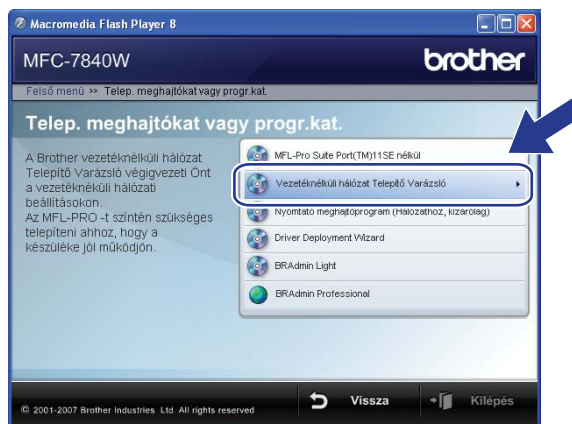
Macromedia Flash Player 8

MFC-7840W

brother

Felső menü >> Telep. meghajtókat vagy progr.kat.

Telep. meghajtókat vagy progr.kat.

A Brother vezetéknélküli hálózat Telepítő Varázsló végigvezeti Önt a vezetéknélküli hálózati beállításokon.
Az MFL-PRO -t szintén szükséges telepíteni ahhoz, hogy a készüléke jól működjön.

MFL-Pro Suite Port(TM)11SE nélkül

Vezetéknélküli hálózat Telepítő Varázsló

Nyomtató meghajtóprogram (Hálózathoz, kizárólag)

Driver Deployment Wizard

BRAdmin Light

BRAdmin Professional

© 2001-2007 Brother Industries, Ltd. All rights reserved

Vissza

Kilépés